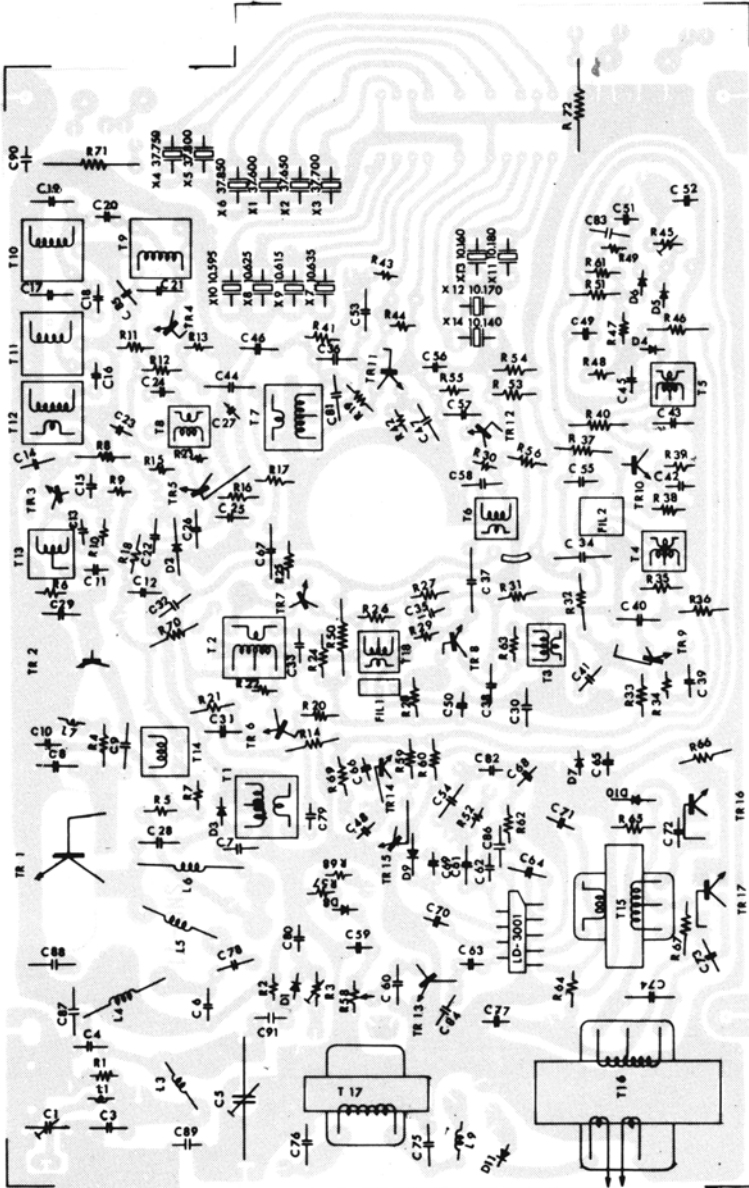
R 72
C 90
R 71
X4 37.750
X5 37.800
X6 37.850
X1 37.600
X2 37.650
X3 37.700
C 52
C 19
C 20
C 51
C 83
R 45
T 10
T 9
X10 10.595
X8 10.625
X9 10.615
X7 10.635
X13 10.160
X11 10.180
X 12 10.170
X 14 10.140
R 49
R 61
R 51
C 17
C 18
C 21
R 43
D 6
D 5
TR 4
C 53
R 44
C 49
R 47
R 46
T 11
R 11
R 13
C 46
R 41
D 4
C 16
R 12
C 56
R 54
R 48
C 24
C 44
TR 11
R 55
R 53
C 45
T 5
T 12
C 23
T 8
C 27
T 7
C 81
C 57
TR 12
R 40
C 43
C 14
R 8
R 15
R 17
R 30
R 37
R 56
R 39
TR 3
C 15
R 9
TR 5
R 16
C 58
C 55
TR 10
C 42
C 25
R 38
C 13
T 6
FIL 2
T 13
R 10
R 18
C 22
C 26
D 2
C 67
C 34
T 4
R 6
C 11
C 37
R 27
R 31
R 35
C 12
TR 7
R 32
R 36
C 29
C 32
R 24
C 35
C 40
R 70
T 2
R 50
R 29
TR 8
R 63
T 3
TR 9
TR 2
C 33
R 26
T 18
C 41
R 22
FIL 1
C 36
C 50
C 38
C 30
R 33
R 34
C 39
R 21
R 20
C 10
L 7
R 4
C 9
C 31
TR 6
R 14
C 82
D 7
C 65
R 66
C 8
T 14
R 69
C 66
R 59
R 60
C 68
TR 14
D 10
TR 16
R 5
R 7
C 54
R 52
R 62
C 71
C 28
D 3
T 1
C 79
C 48
R 65
C 72
TR 1
C 7
C 86
TR 15
D 9
C 85
C 61
C 62
C 64
L 6
R 68
R 67
T 15
TR 17
D 8
C 70
LD-3001
L 5
C 80
C 59
C 88
C 78
C 63
R 67
C 73
C 74
R 64
L 4
R 2
D 1
R 3
R 58
C 60
TR 13
C 84
C 77
C 87
C 6
C 91
C 4
R 1
L 1
L 3
C 5
T 17
T 16
C 1
C 3
C 89
C 76
C 75
L 9
D 11